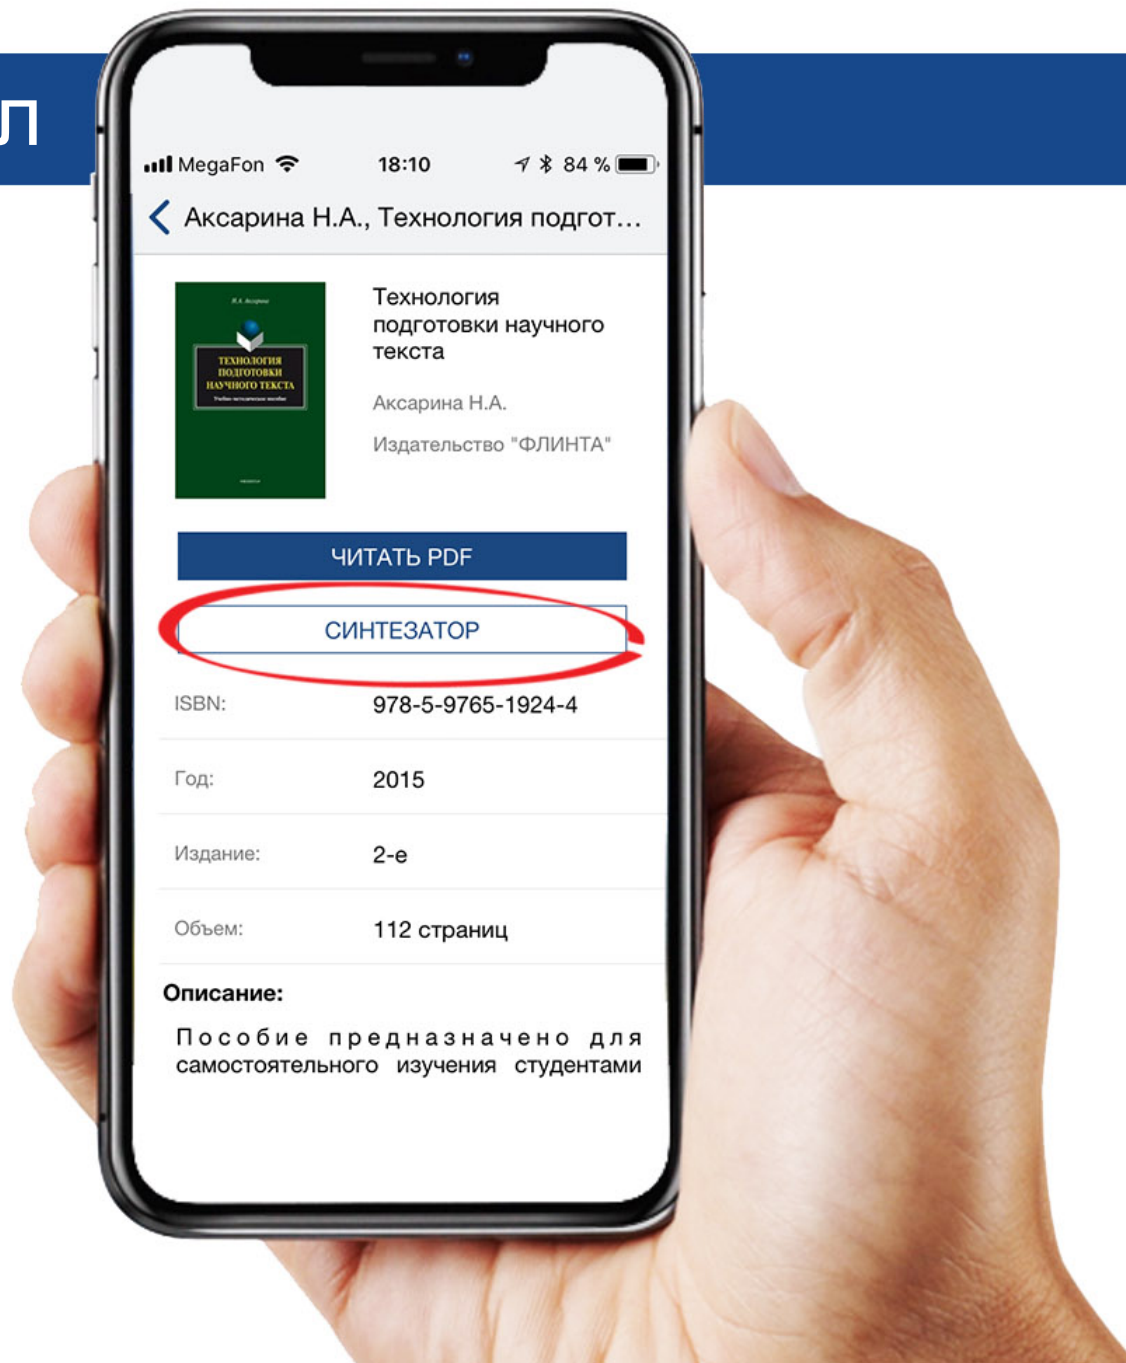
л

MegaFon 18:10 84 %

Аксарина Н.А., Технология подгот...

Н.А. Аксарина
ТЕХНОЛОГИЯ ПОДГОТОВКИ НАУЧНОГО ТЕКСТА
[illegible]

Технология подготовки научного текста

Аксарина Н.А.

Издательство "ФЛИНТА"

ЧИТАТЬ PDF

СИНТЕЗАТОР

| ISBN: | 978-5-9765-1924-4 |
|---|---|
| Год: | 2015 |
| Издание: | 2-е |
| Объем: | 112 страниц |

Описание:

Пособие предназначено для самостоятельного изучения студентами